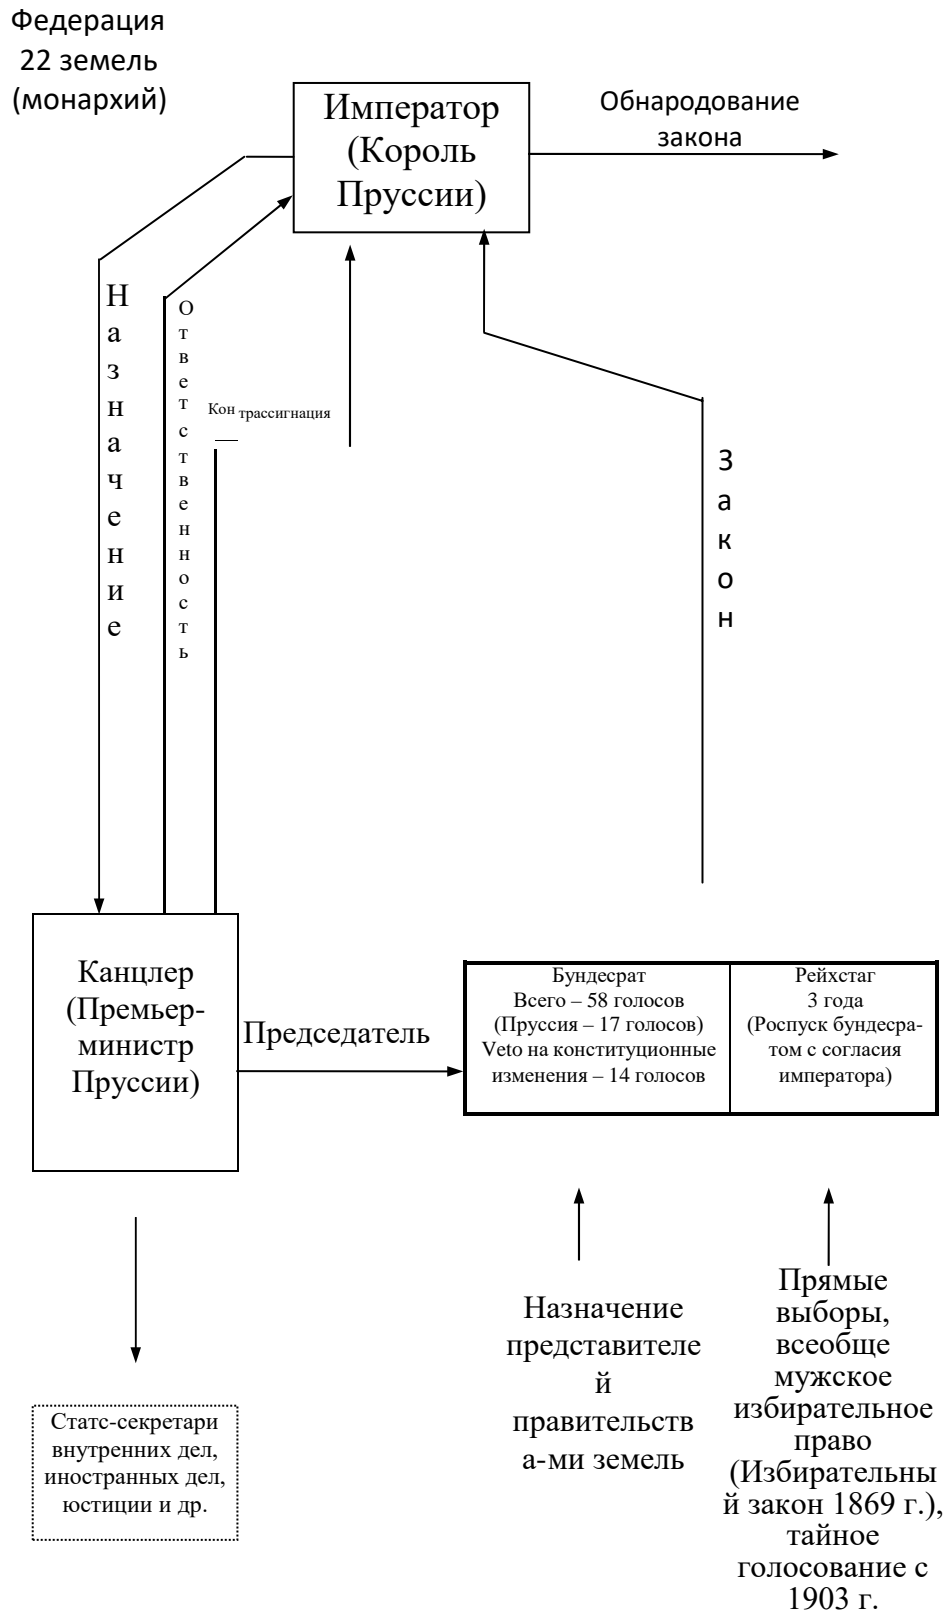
Федерация 22 земель (монархий)

Император (Король Пруссии)

Обнародование закона

Назначение

Ответственность

Контрассигнация

Закон

Канцлер (Премьер-министр Пруссии)

Председатель

| Бундесрат Всего – 58 голосов (Пруссия – 17 голосов) Veto на конституционные изменения – 14 голосов | Рейхстаг 3 года (Роспуск бундесратом с согласия императора) |
|---|---|

Статс-секретари внутренних дел, иностранных дел, юстиции и др.

Назначение представителей правительствами земель

Прямые выборы, всеобще мужское избирательное право (Избирательный закон 1869 г.), тайное голосование с 1903 г.